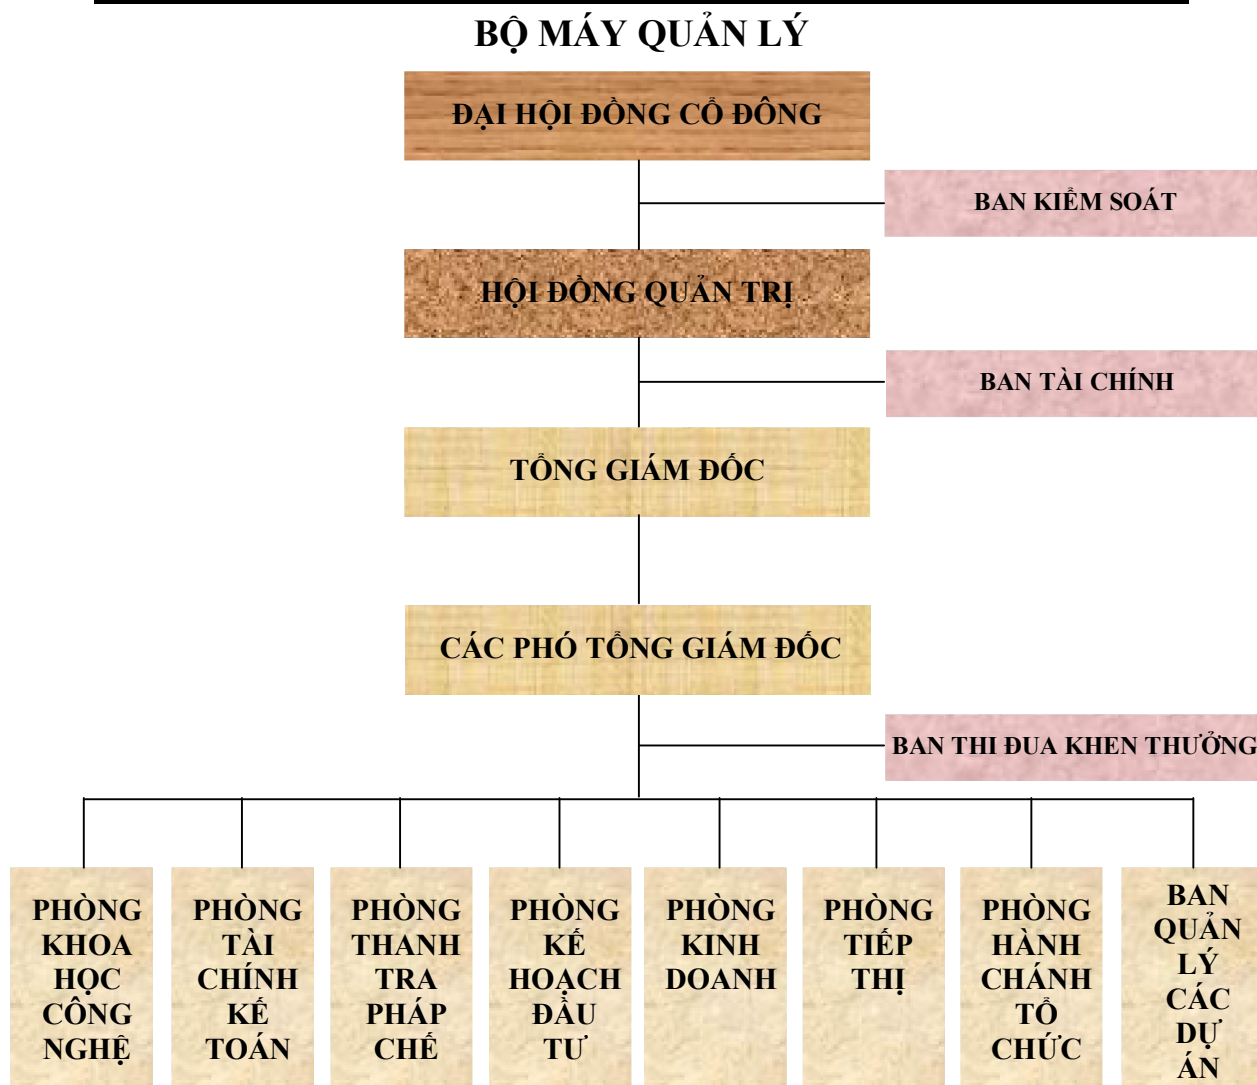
BỘ MÁY QUẢN LÝ

ĐẠI HỘI ĐỒNG CỔ ĐÔNG

BAN KIỂM SOÁT

HỘI ĐỒNG QUẢN TRỊ

BAN TÀI CHÍNH

TỔNG GIÁM ĐỐC

CÁC PHÓ TỔNG GIÁM ĐỐC

BAN THI ĐUA KHEN THƯỞNG

PHÒNG KHOA HỌC CÔNG NGHỆ

PHÒNG TÀI CHÍNH KẾ TOÁN

PHÒNG THANH TRA PHÁP CHẾ

PHÒNG KẾ HOẠCH ĐẦU TƯ

PHÒNG KINH DOANH

PHÒNG TIẾP THỊ

PHÒNG HÀNH CHÁNH TỔ CHỨC

BAN QUẢN LÝ CÁC DỰ ÁN